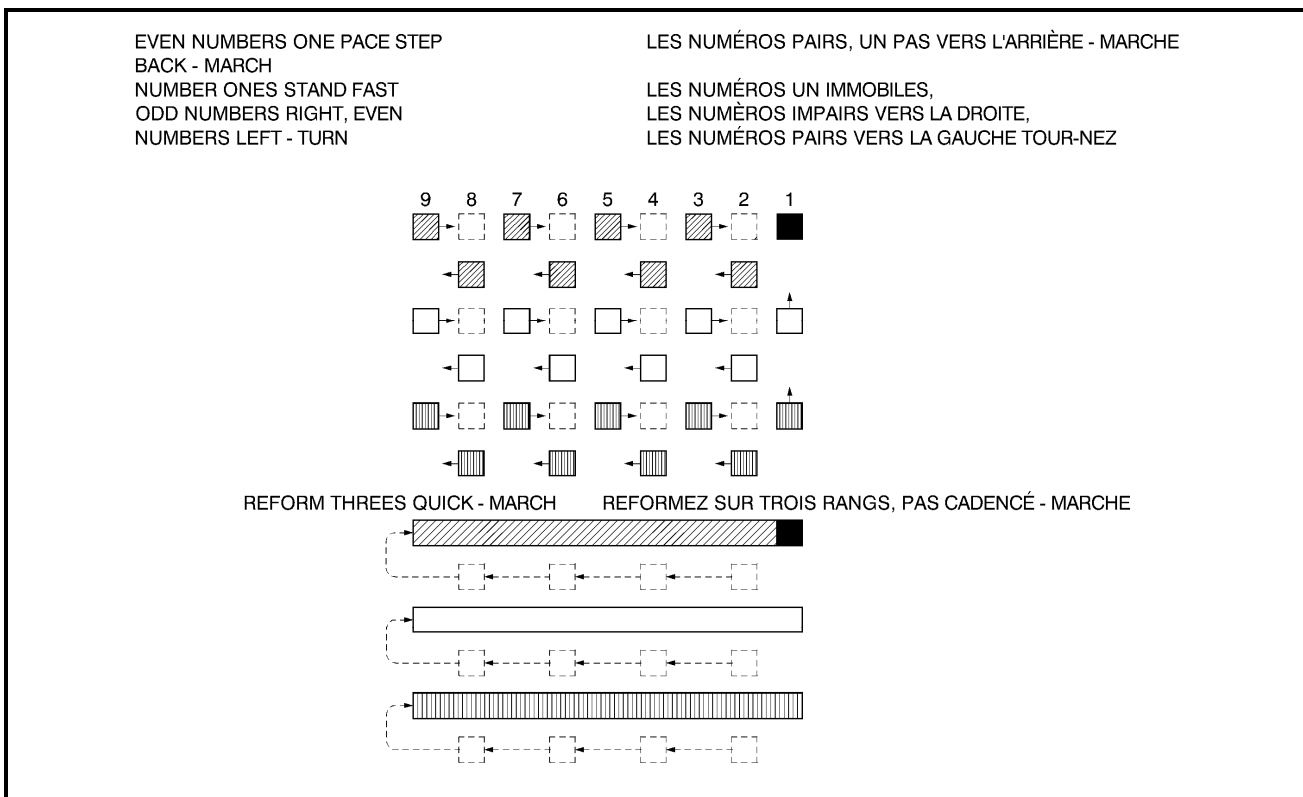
EVEN NUMBERS ONE PACE STEP BACK - MARCH
NUMBER ONES STAND FAST
ODD NUMBERS RIGHT, EVEN NUMBERS LEFT - TURN

LES NUMÉROS PAIRS, UN PAS VERS L'ARRIÈRE - MARCHE

LES NUMÉROS UN IMMOBILES,
LES NUMÈROS IMPAIRS VERS LA DROITE,
LES NUMÉROS PAIRS VERS LA GAUCHE TOUR-NEZ

9 8 7 6 5 4 3 2 1

REFORM THREES QUICK - MARCH

REFORMEZ SUR TROIS RANGS, PAS CADENCÉ - MARCHE